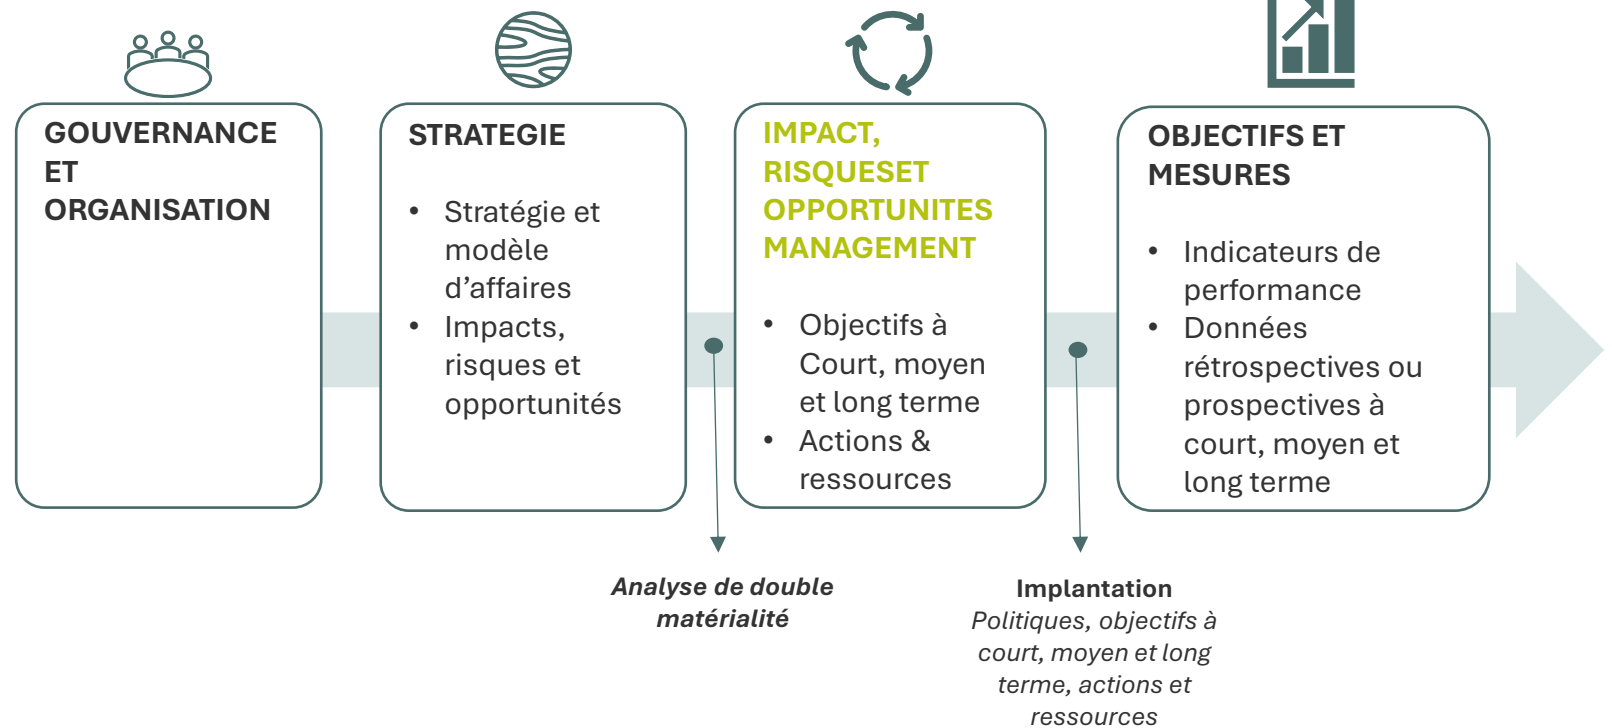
GOUVERNANCE ET ORGANISATION

STRATEGIE

- Stratégie et modèle d’affaires
- Impacts, risques et opportunités

IMPACT, RISQUESET OPPORTUNITES MANAGEMENT

- Objectifs à Court, moyen et long terme
- Actions & ressources

OBJECTIFS ET MESURES

- Indicateurs de performance
- Données rétrospectives ou prospectives à court, moyen et long terme

Analyse de double matérialité

Implantation
Politiques, objectifs à court, moyen et long terme, actions et ressources